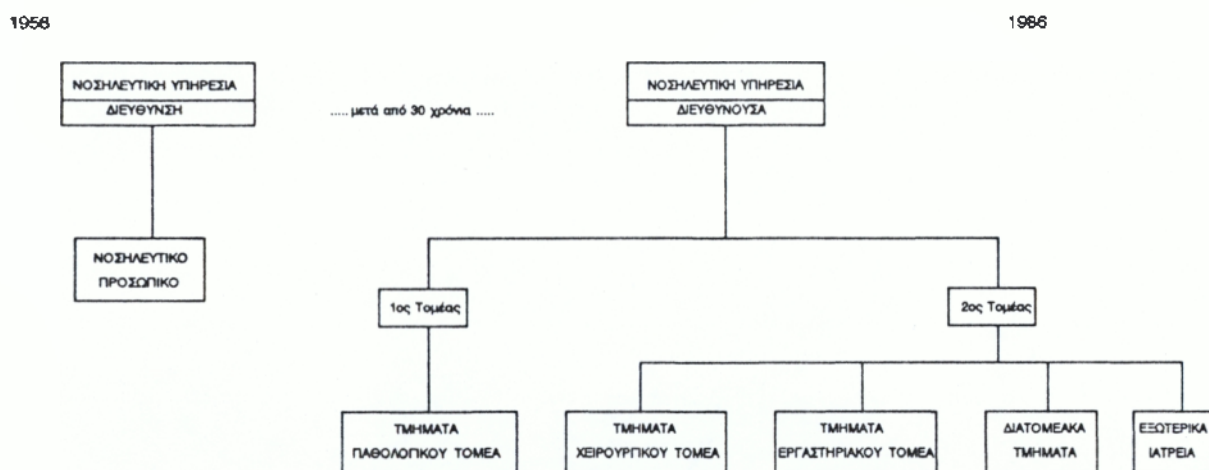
1958

1986

ΝΟΣΗΛΕΥΤΙΚΗ ΥΠΗΡΕΣΙΑ
ΔΙΕΥΘΥΝΣΗ

ΝΟΣΗΛΕΥΤΙΚΟ ΠΡΟΣΩΠΙΚΟ

..... μετά από 30 χρόνια .....

ΝΟΣΗΛΕΥΤΙΚΗ ΥΠΗΡΕΣΙΑ
ΔΙΕΥΘΥΝΟΥΣΑ

1ος Τομέας

2ος Τομέας

ΤΜΗΜΑΤΑ ΠΑΘΟΛΟΓΙΚΟΥ ΤΟΜΕΑ

ΤΜΗΜΑΤΑ ΧΕΙΡΟΥΡΓΙΚΟΥ ΤΟΜΕΑ

ΤΜΗΜΑΤΑ ΕΡΓΑΣΤΗΡΙΑΚΟΥ ΤΟΜΕΑ

ΔΙΑΤΟΜΕΑΚΑ ΤΜΗΜΑΤΑ

ΕΞΩΤΕΡΙΚΑ ΙΑΤΡΕΙΑ